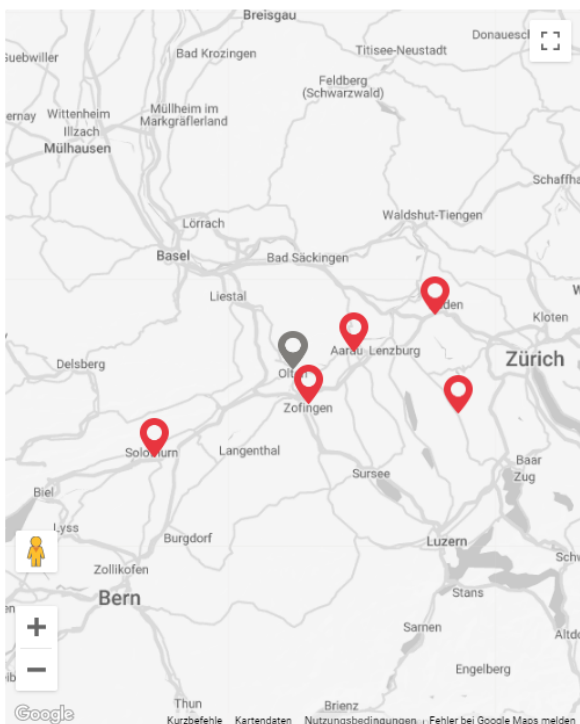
Breisgau
Donauesch
Guebwiller
Bad Krozingen
Titisee-Neustadt
Feldberg (Schwarzwald)
ernay
Wittenheim
Müllheim im Markgräflerland
Illzach
Mülhausen
Schaffha
Lörrach
Waldshut-Tiengen
Basel
Bad Säckingen
Liestal
den
Kloten
Aarau
Lenzburg
Zürich
Delsberg
Olt
Zofingen
Solothurn
Langenthal
Baar
Sursee
Zug
Biel
Lyss
Burgdorf
Luzern
Schw
Zollikofen
Bern
Stans
Sarnen
Altd
Engelberg
Thun
Brienz
Google
Kurzbefehle
Kartendaten
Nutzungsbedingungen
Fehler bei Google Maps melden